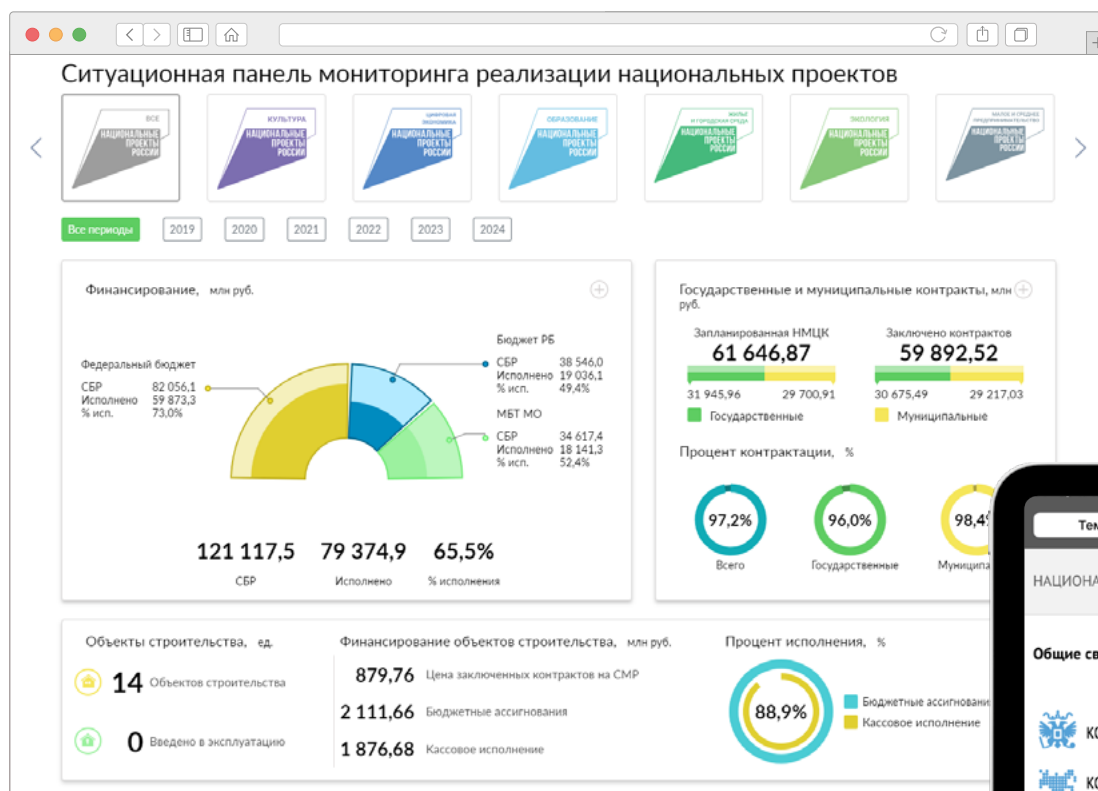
Ситуационная панель мониторинга реализации национальных проектов

ВСЕ НАЦИОНАЛЬНЫЕ ПРОЕКТЫ РОССИИ

КУЛЬТУРА НАЦИОНАЛЬНЫЕ ПРОЕКТЫ РОССИИ

ЦИФРОВАЯ ЭКОНОМИКА НАЦИОНАЛЬНЫЕ ПРОЕКТЫ РОССИИ

ОБРАЗОВАНИЕ НАЦИОНАЛЬНЫЕ ПРОЕКТЫ РОССИИ

ЖИЛЬЕ И ГОРОДСКАЯ СРЕДА НАЦИОНАЛЬНЫЕ ПРОЕКТЫ РОССИИ

ЭКОЛОГИЯ НАЦИОНАЛЬНЫЕ ПРОЕКТЫ РОССИИ

МАЛОЕ И СРЕДНЕЕ ПРЕДПРИНИМАТЕЛЬСТВО НАЦИОНАЛЬНЫЕ ПРОЕКТЫ РОССИИ

Все периоды 2019 2020 2021 2022 2023 2024

Финансирование, млн руб.

Федеральный бюджет
СБР 82 056,1
Исполнено 59 873,3
% исп. 73,0%

Бюджет РБ
СБР 38 546,0
Исполнено 19 036,1
% исп. 49,4%

МБТ МО
СБР 34 617,4
Исполнено 18 141,3
% исп. 52,4%

121 117,5 СБР
79 374,9 Исполнено
65,5% % исполнения

Государственные и муниципальные контракты, млн руб.

Запланированная НМЦК
61 646,87
31 945,96 29 700,91

Заключено контрактов
59 892,52
30 675,49 29 217,03

Государственные Муниципальные

Процент контрактации, %

97,2% Всего
96,0% Государственные
98,4% Муниципа

Тем
НАЦИОНА
Общие св
КО
КО

Объекты строительства, ед.
14 Объектов строительства
0 Введено в эксплуатацию

Финансирование объектов строительства, млн руб.
879,76 Цена заключенных контрактов на СМР
2 111,66 Бюджетные ассигнования
1 876,68 Кассовое исполнение

Процент исполнения, %
88,9%
Бюджетные ассигновани
Кассовое исполнение